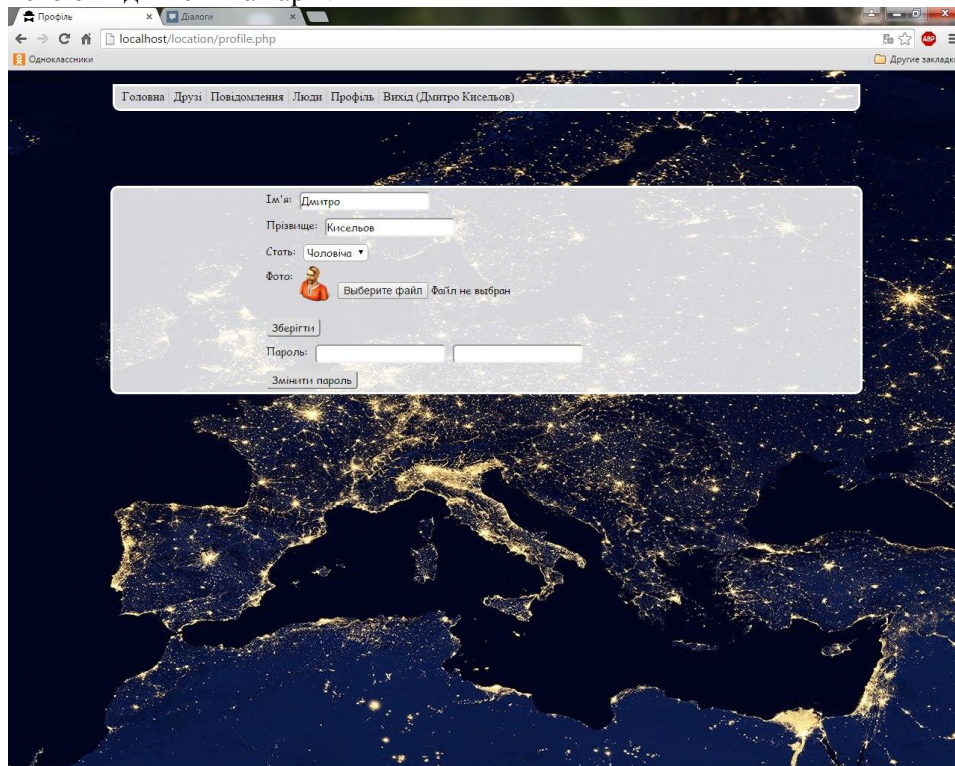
Профіль
Діалоги
localhost/location/profile.php
Одноклассники
Другие закладк

Головна Друзі Повідомлення Люди Профіль Вихід (Дмитро Кисельов)

Ім'я: Дмитро
Прізвище: Кисельов
Стать: Чоловіча
Фото: Выберите файл Файл не выбран
Зберігти
Пароль:
Змінити пароль